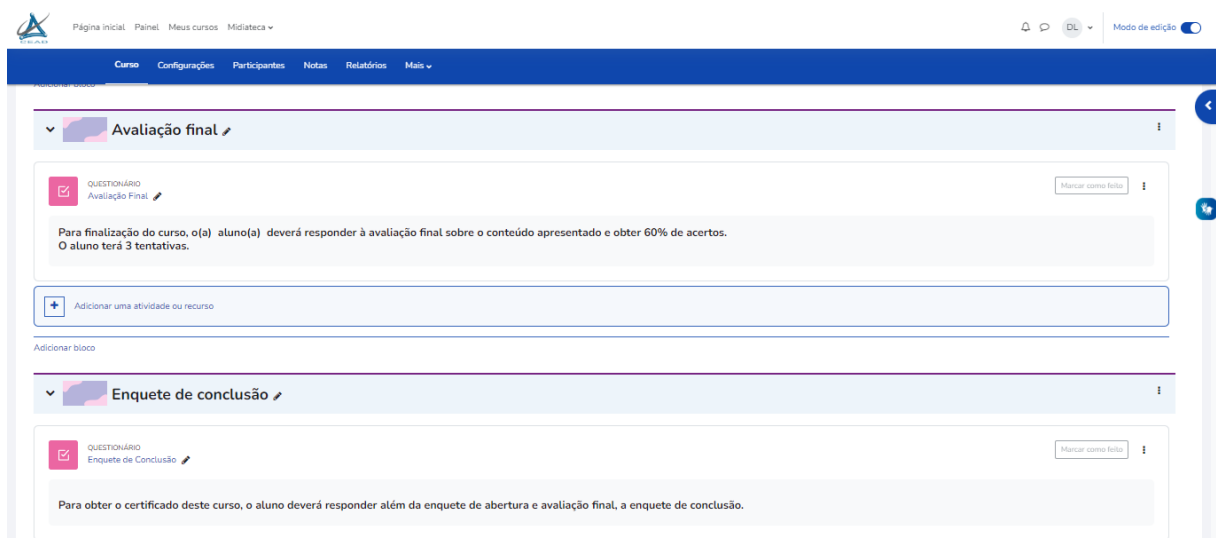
CEAD

Página inicial Painel Meus cursos Midiateca

DL Modo de edição

Curso Configurações Participantes Notas Relatórios Mais

Adicionar bloco

Avaliação final

QUESTIONÁRIO
Avaliação Final

Marcar como feito

Para finalização do curso, o(a) aluno(a) deverá responder à avaliação final sobre o conteúdo apresentado e obter 60% de acertos.
O aluno terá 3 tentativas.

Adicionar uma atividade ou recurso

Adicionar bloco

Enquete de conclusão

QUESTIONÁRIO
Enquete de Conclusão

Marcar como feito

Para obter o certificado deste curso, o aluno deverá responder além da enquete de abertura e avaliação final, a enquete de conclusão.